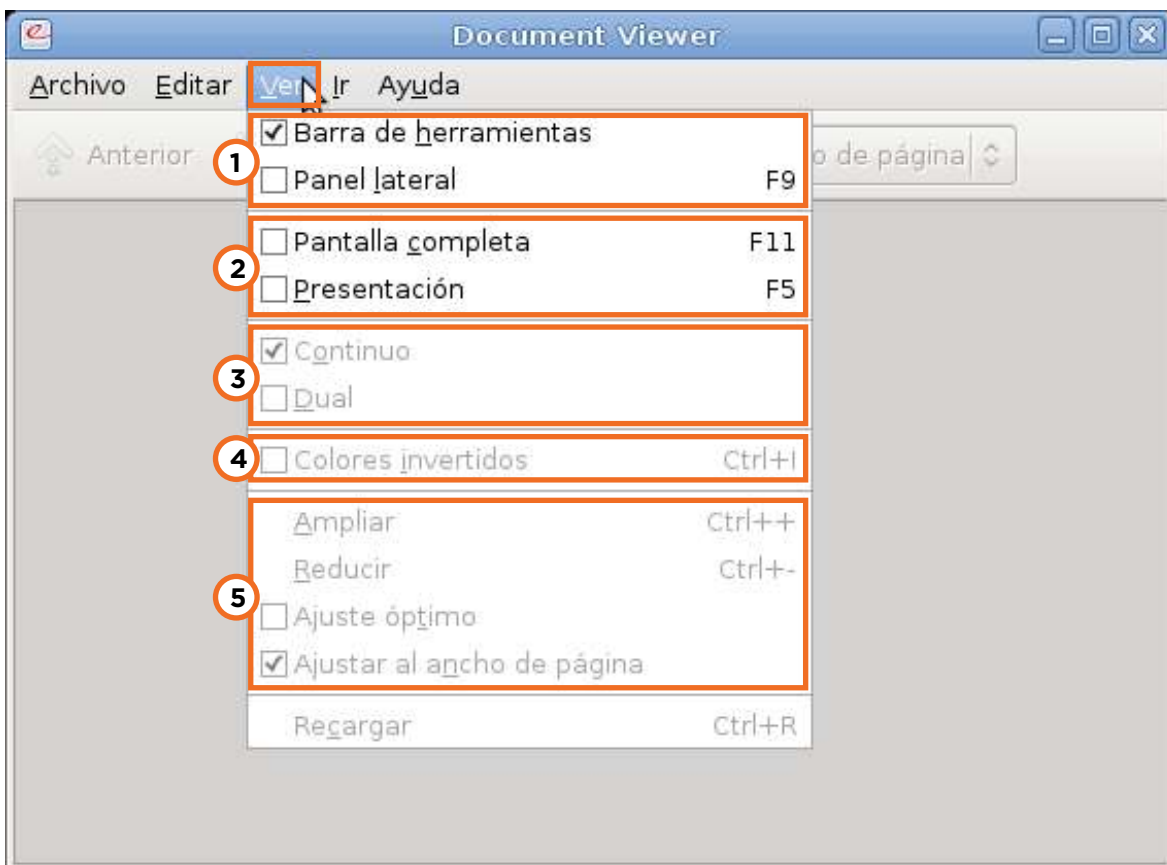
Document Viewer

Archivo Editar Ver Ir Ayuda

Anterior

o de página

1
Barra de herramientas
Panel lateral F9

2
Pantalla completa F11
Presentación F5

3
Continuo
Dual

4
Colores invertidos Ctrl+I

5
Ampliar Ctrl++
Reducir Ctrl+-
Ajuste óptimo
Ajustar al ancho de página

Recargar Ctrl+R